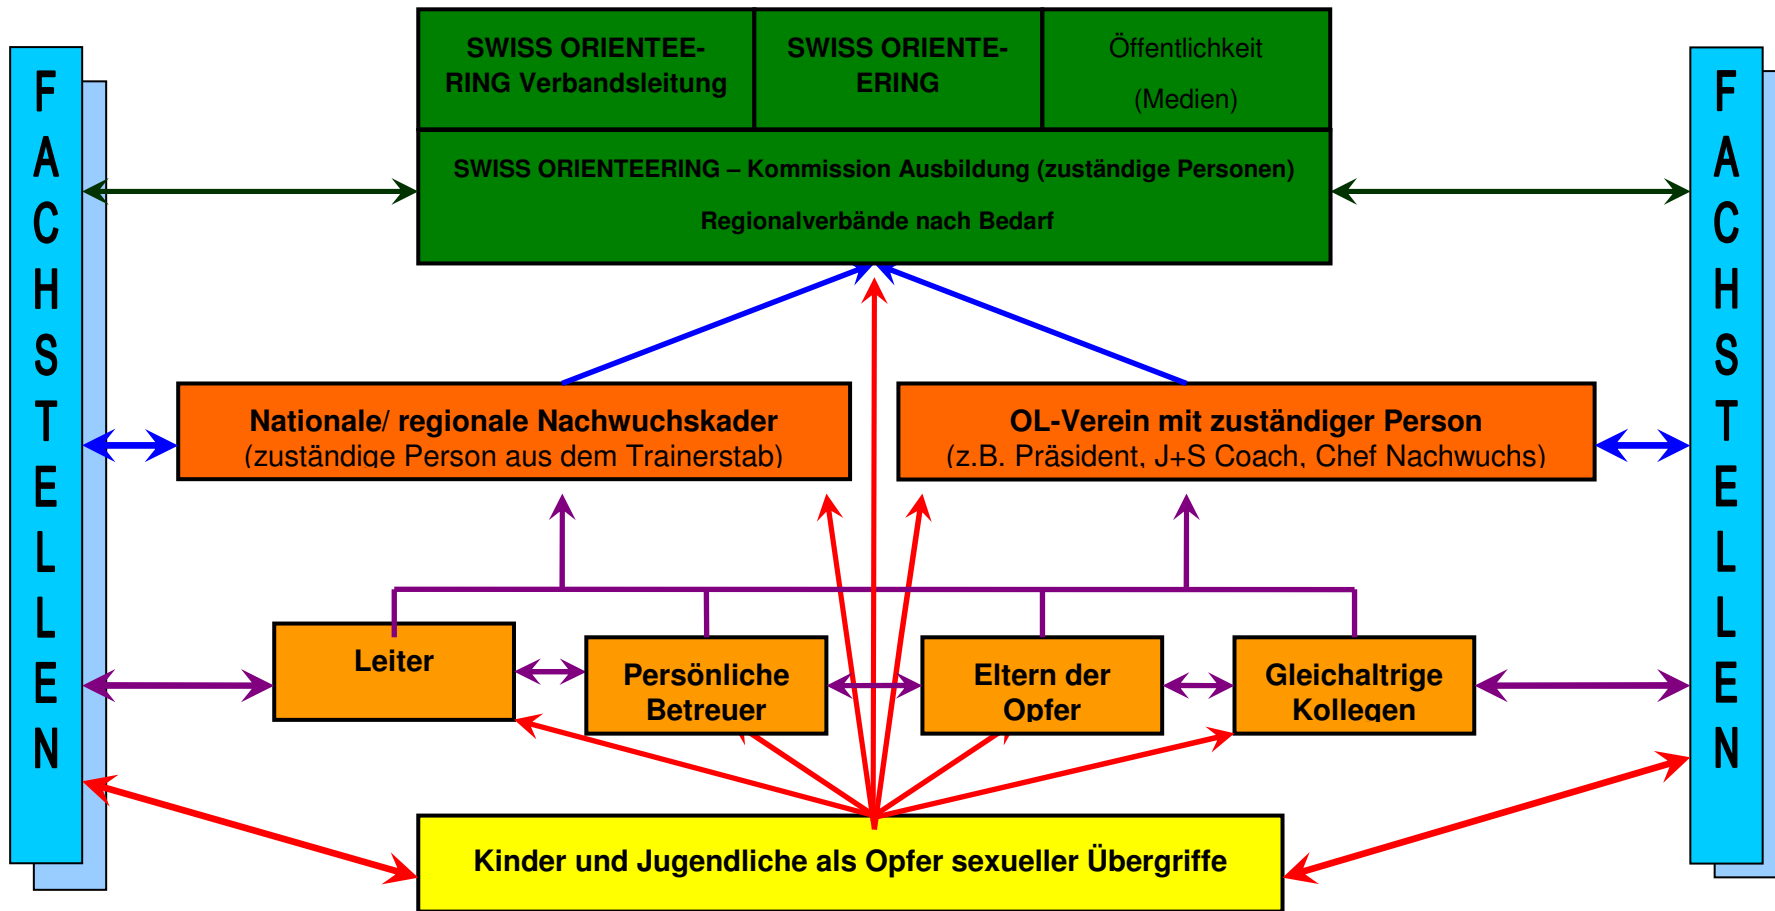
FACHSTELLEN

SWISS ORIENTEERING Verbandsleitung

SWISS ORIENTEERING

Öffentlichkeit (Medien)

SWISS ORIENTEERING – Kommission Ausbildung (zuständige Personen)

Regionalverbände nach Bedarf

FACHSTELLEN

Nationale/ regionale Nachwuchskader (zuständige Person aus dem Trainerstab)

OL-Verein mit zuständiger Person (z.B. Präsident, J+S Coach, Chef Nachwuchs)

Leiter

Persönliche Betreuer

Eltern der Opfer

Gleichaltrige Kollegen

Kinder und Jugendliche als Opfer sexueller Übergriffe